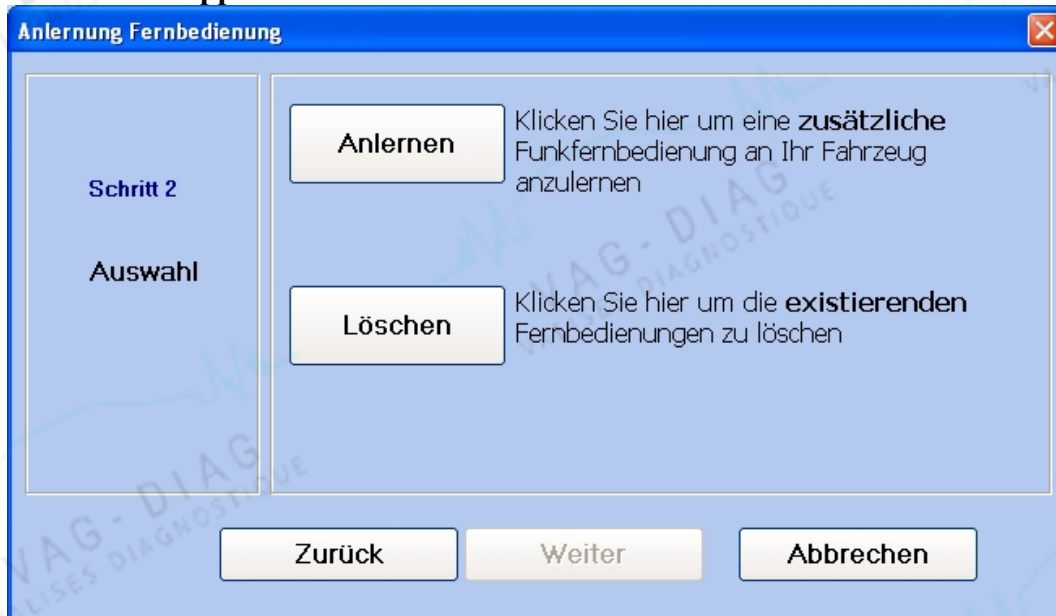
Anlernung Fernbedienung

Schritt 2

Auswahl

Anlernen

Klicken Sie hier um eine **zusätzliche** Funkfernbedienung an Ihr Fahrzeug anzulernen

Löschen

Klicken Sie hier um die **existierenden** Fernbedienungen zu löschen

Zurück

Weiter

Abbrechen

VAG - DIAG
DIAGNOSTIQUE

VAG - DIAG
ANALYSES DIAGNOSTIQUE